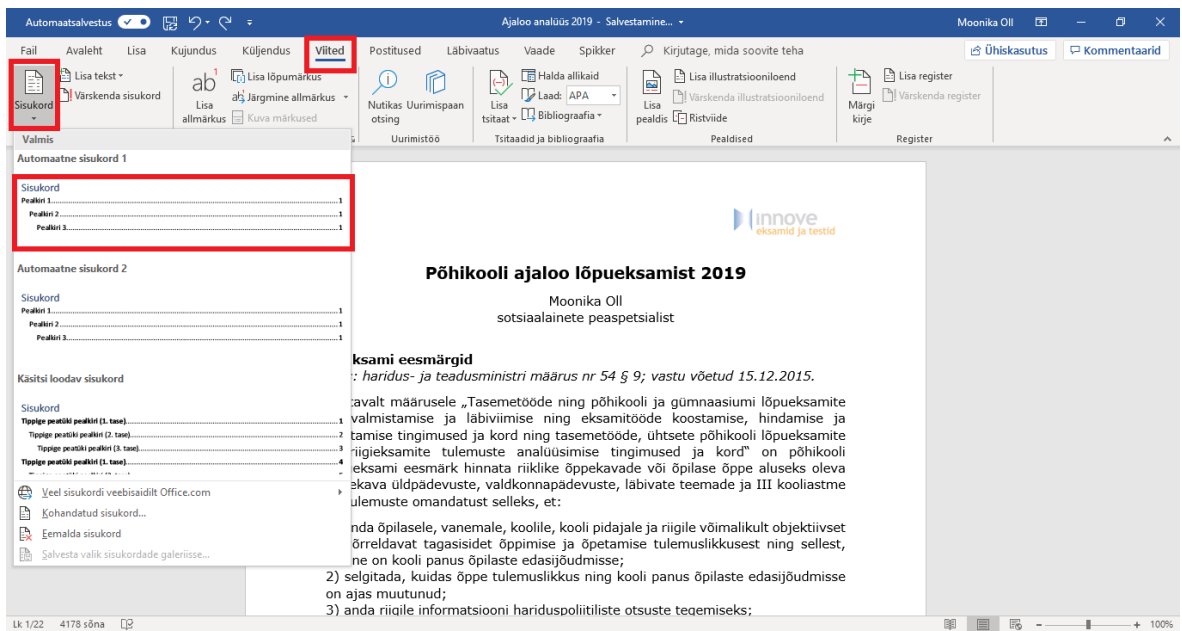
Automaatsalvestus Ajaloo analüüs 2019 - Salvestamine... Moonika Oll

Fail Avaleht Lisa Kujundus Küljendus Viited Postitused Läbivaatus Vaade Spikker Kirjutage, mida soovite teha Ühiskasutus Kommentaarid

Sisukord Lisa tekst Värskenda sisukord Lisa allmärkus Lisa lõpumärkus Järgmine allmärkus Kuva märkused Nutikas otsing Uurimispaan Uurimistöö Lisa tsitaat Halda allikaid Laad: APA Bibliograafia Tsitaadid ja bibliograafia Lisa pealdis Lisa illustratsiooniloend Värskenda illustratsiooniloend Ristviide Pealdised Märgi kirje Lisa register Värskenda register Register

Valmis
Automaatne sisukord 1
Sisukord
Pealkiri 1 1
Pealkiri 2 1
Pealkiri 3 1

Automaatne sisukord 2
Sisukord
Pealkiri 1 1
Pealkiri 2 1
Pealkiri 3 1

Käsitsi loodav sisukord
Sisukord
Tippige peatüki pealkiri (1. tase) 1
Tippige peatüki pealkiri (2. tase) 2
Tippige peatüki pealkiri (3. tase) 3
Tippige peatüki pealkiri (1. tase) 4

Veel sisukordi veebisaidilt Office.com
Kohandatud sisukord...
Eemalda sisukord
Salvesta valik sisukordade galeriisse...

innove eksamid ja testid

Põhikooli ajaloo lõpueksamist 2019

Moonika Oll
sotsiaalainete peaspetsialist

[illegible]ksami eesmärgid
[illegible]: haridus- ja teadusministri määrus nr 54 § 9; vastu võetud 15.12.2015.

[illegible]tavalt määrusele „Tasemetööde ning põhikooli ja gümnaasiumi lõpueksamite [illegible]valmistamise ja läbiviimise ning eksamitööde koostamise, hindamise ja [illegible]tamise tingimused ja kord ning tasemetööde, ühtsete põhikooli lõpueksamite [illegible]riigieksamite tulemuste analüüsimise tingimused ja kord" on põhikooli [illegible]eksami eesmärk hinnata riiklike õppekavade või õpilase õppe aluseks oleva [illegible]ekava üldpädevuste, valdkonnapädevuste, läbivate teemade ja III kooliastme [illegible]ulemuste omandatust selleks, et:

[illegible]nda õpilasele, vanemale, koolile, kooli pidajale ja riigile võimalikult objektiivset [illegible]õrreldavat tagasisidet õppimise ja õpetamise tulemuslikkusest ning sellest, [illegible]ne on kooli panus õpilaste edasijõudmisse;
2) selgitada, kuidas õppe tulemuslikkus ning kooli panus õpilaste edasijõudmisse on ajas muutunud;
3) anda riigile informatsiooni hariduspoliitiliste otsuste tegemiseks;

Lk 1/22 4178 sõna 100%